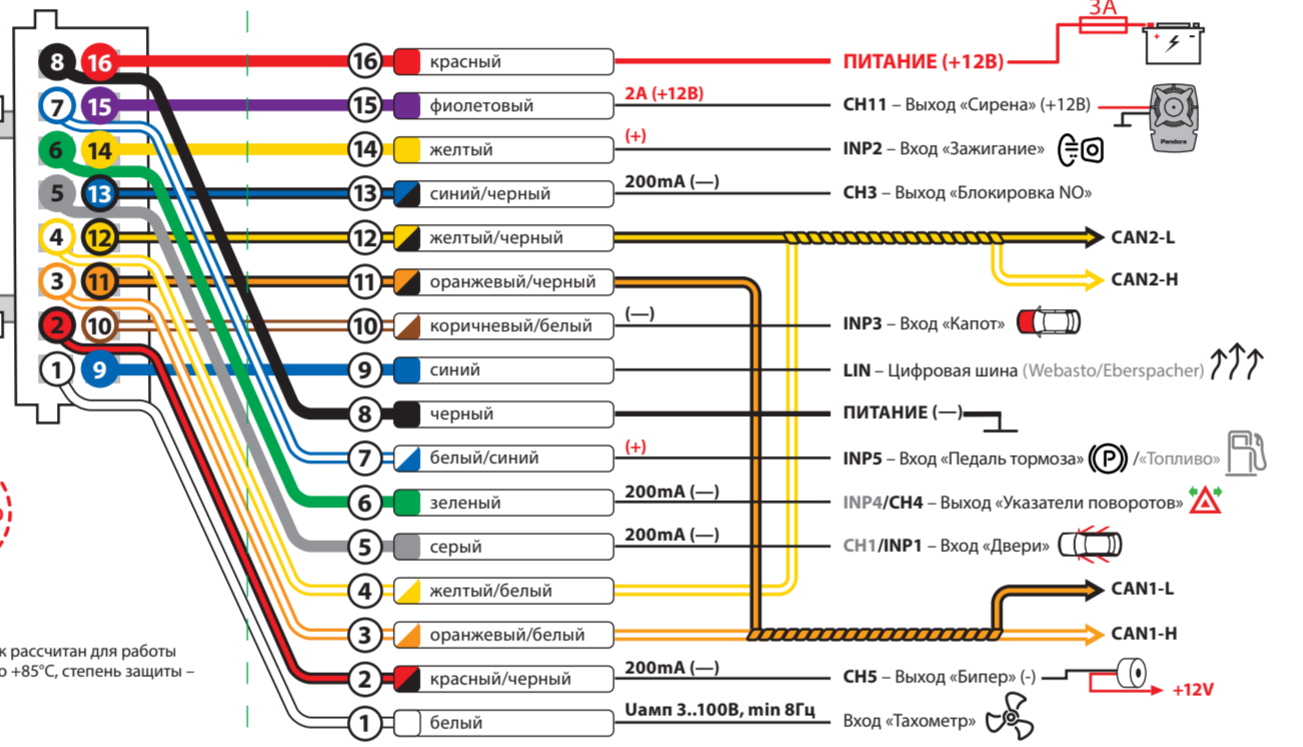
8 16
7 15
6 14
5 13
4 12
3 11
2 10
1 9

16 красный
15 фиолетовый
14 желтый
13 синий/черный
12 желтый/черный
11 оранжевый/черный
10 коричневый/белый
9 синий
8 черный
7 белый/синий
6 зеленый
5 серый
4 желтый/белый
3 оранжевый/белый
2 красный/черный
1 белый

3А

ПИТАНИЕ (+12В)

2А (+12В)
CH11 – Выход «Сирена» (+12В)

Pandora

(+)
INP2 – Вход «Зажигание»

200mA (—)
CH3 – Выход «Блокировка NO»

CAN2-L

CAN2-H

(—)
INP3 – Вход «Капот»

LIN – Цифровая шина (Webasto/Eberspacher)

ПИТАНИЕ (—)

(+)
INP5 – Вход «Педаль тормоза» /«Топливо»

200mA (—)
INP4/CH4 – Выход «Указатели поворотов»

200mA (—)
CH1/INP1 – Вход «Двери»

CAN1-L

CAN1-H

200mA (—)
CH5 – Выход «Бипер» (-)
+12V

Uамп 3..100В, min 8Гц
Вход «Тахометр»

к рассчитан для работы
о +85°С, степень защиты –